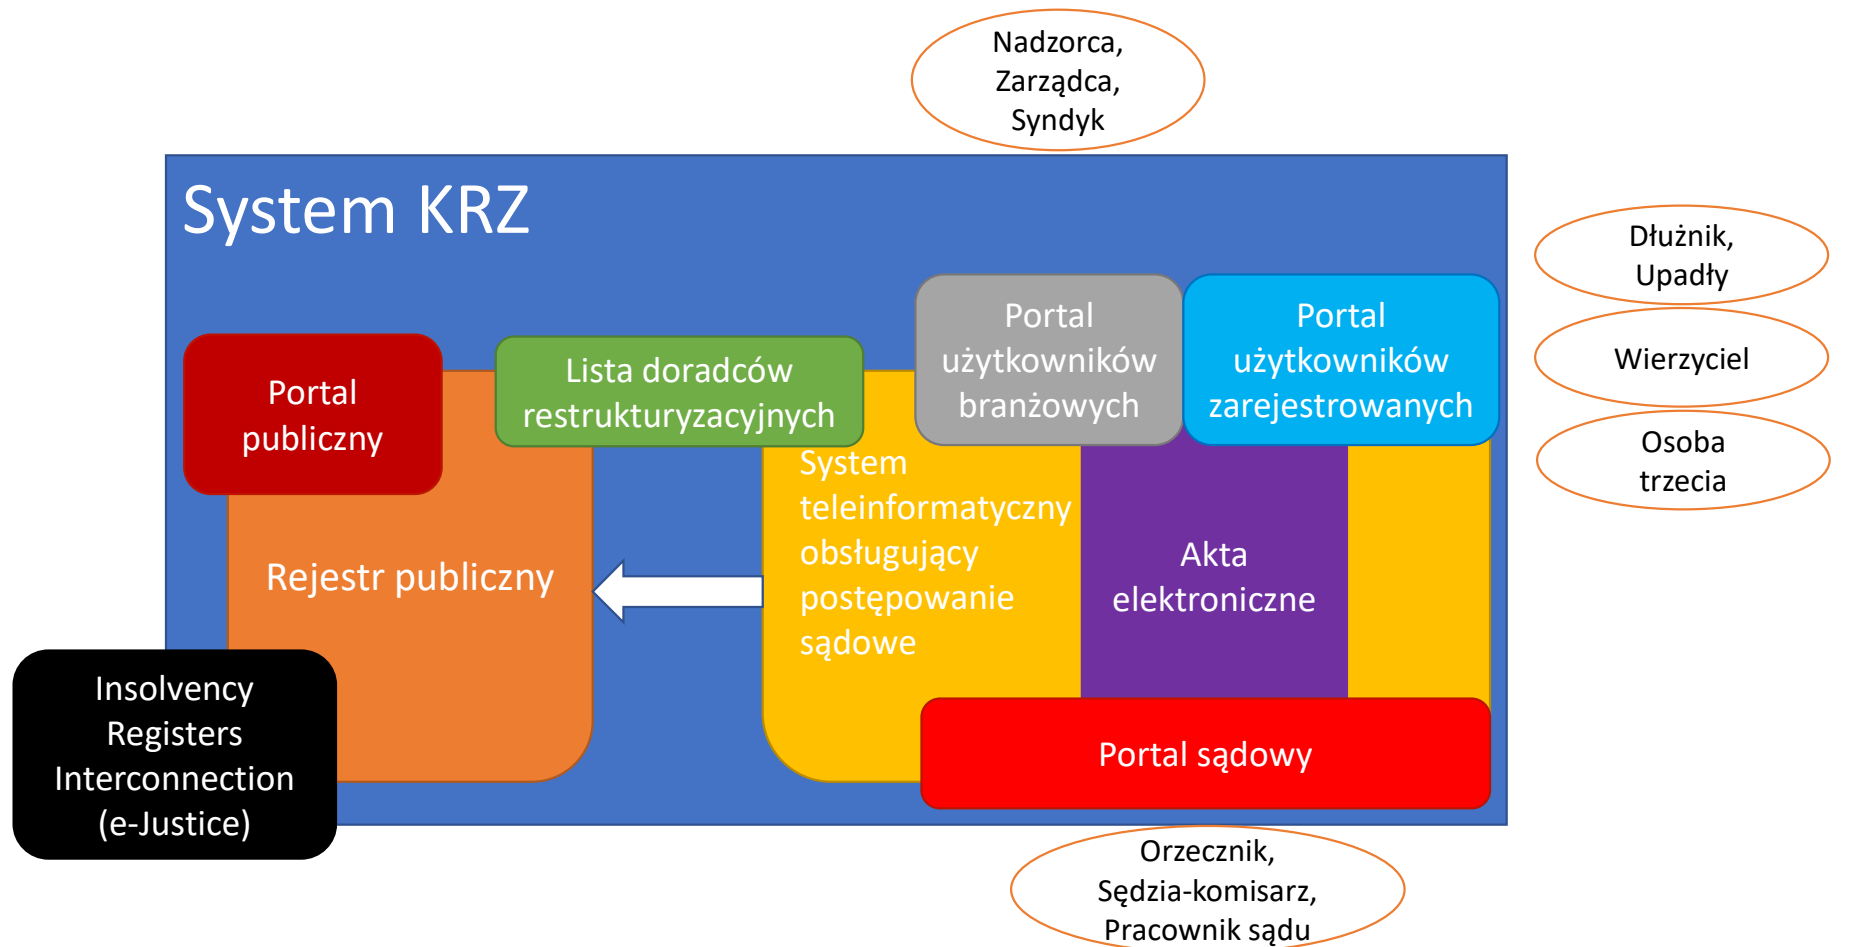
Nadzorca, Zarządca, Syndyk

System KRZ

Dłużnik, Upadły

Wierzyciel

Osoba trzecia

Portal publiczny

Lista doradców restrukturyzacyjnych

Portal użytkowników branżowych

Portal użytkowników zarejestrowanych

Rejestr publiczny

System teleinformatyczny obsługujący postępowanie sądowe

Akta elektroniczne

Portal sądowy

Insolvency Registers Interconnection (e-Justice)

Orzecznik, Sędzia-komisarz, Pracownik sądu